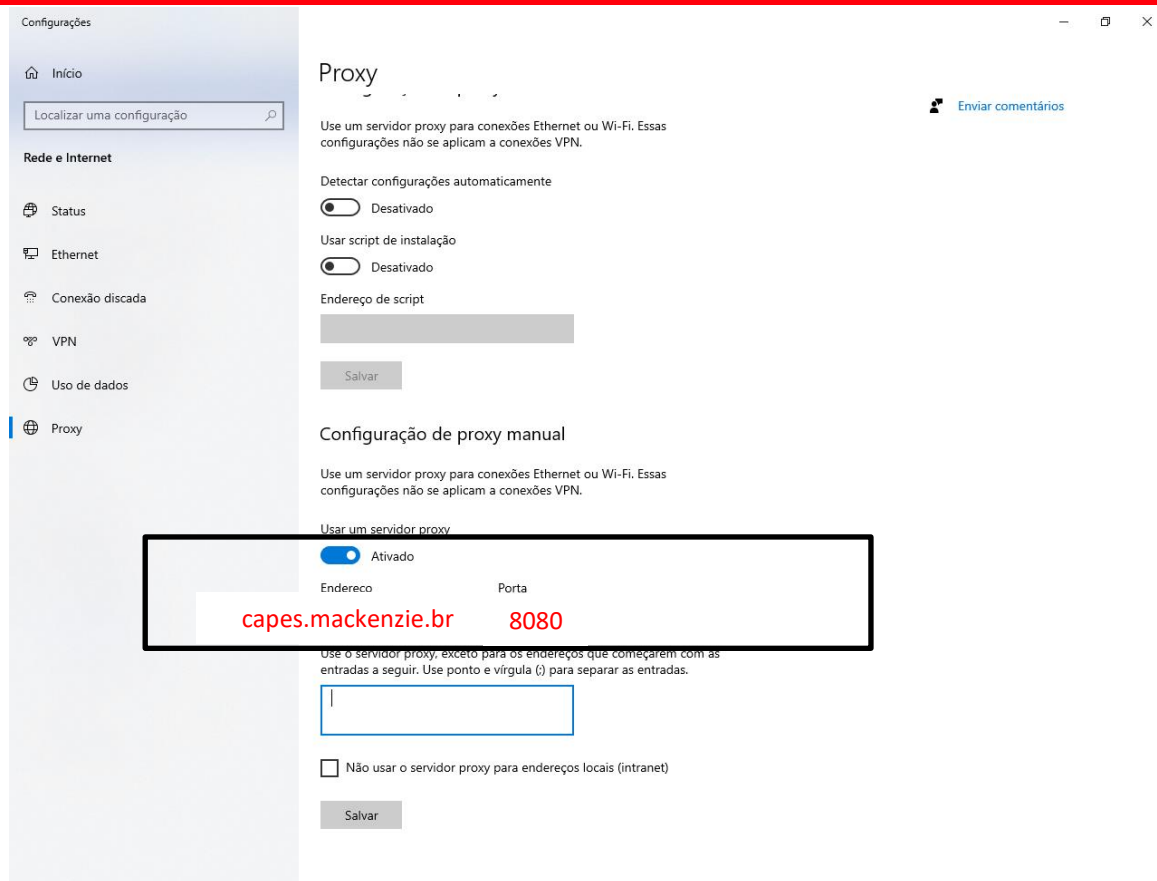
Configurações

Início

Localizar uma configuração

Rede e Internet

Status

Ethernet

Conexão discada

VPN

Uso de dados

Proxy

Proxy

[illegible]

Enviar comentários

Use um servidor proxy para conexões Ethernet ou Wi-Fi. Essas configurações não se aplicam a conexões VPN.

Detectar configurações automaticamente

Desativado

Usar script de instalação

Desativado

Endereço de script

Salvar

Configuração de proxy manual

Use um servidor proxy para conexões Ethernet ou Wi-Fi. Essas configurações não se aplicam a conexões VPN.

Usar um servidor proxy

Ativado

Endereço

Porta

capes.mackenzie.br

8080

Use o servidor proxy, exceto para os endereços que começarem com as entradas a seguir. Use ponto e vírgula (;) para separar as entradas.

Não usar o servidor proxy para endereços locais (intranet)

Salvar